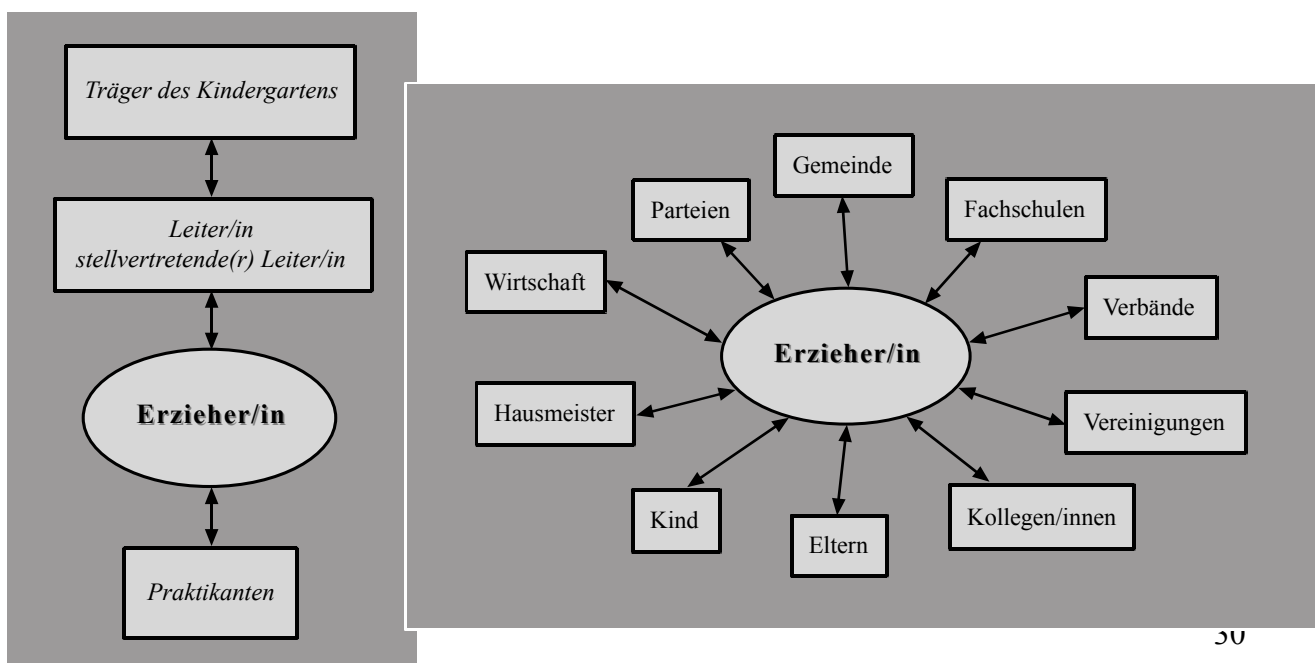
Träger des Kindergartens

Leiter/in
stellvertretende(r) Leiter/in

Erzieher/in

Praktikanten

Gemeinde

Parteien

Fachschulen

Wirtschaft

Verbände

Erzieher/in

Hausmeister

Vereinigungen

Kind

Eltern

Kollegen/innen

30